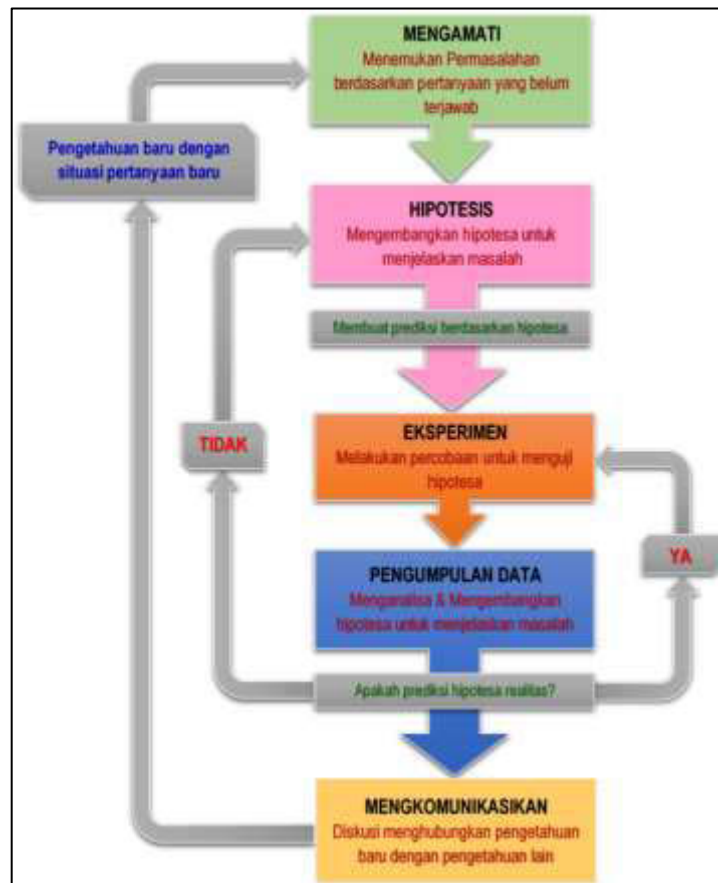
MENGAMATI
Menemukan Permasalahan berdasarkan pertanyaan yang belum terjawab

Pengetahuan baru dengan situasi pertanyaan baru

HIPOTESIS
Mengembangkan hipotesa untuk menjelaskan masalah

Membuat prediksi berdasarkan hipotesa

TIDAK

EKSPERIMEN
Melakukan percobaan untuk menguji hipotesa

YA

PENGUMPULAN DATA
Menganalisa & Mengembangkan hipotesa untuk menjelaskan masalah

Apakah prediksi hipotesa realitas?

MENGKOMUNIKASIKAN
Diskusi menghubungkan pengetahuan baru dengan pengetahuan lain